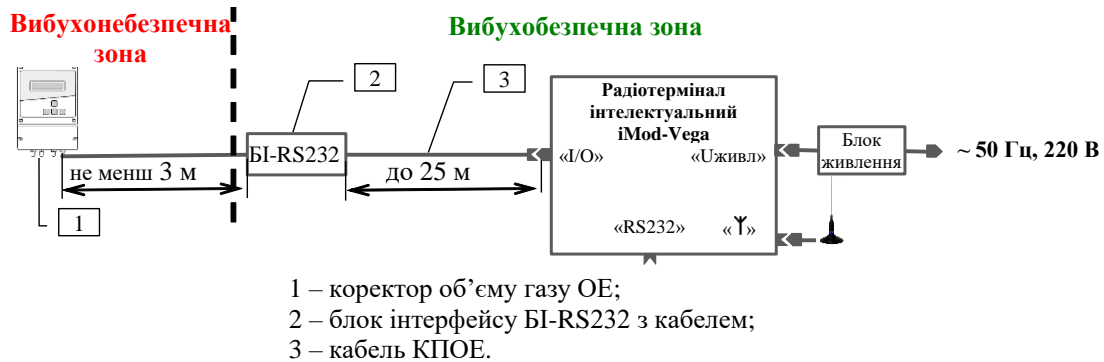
Вибухонебезпечна зона

Вибухобезпечна зона

2

3

Радіотермінал інтелектуальний iMod-Vega

«I/O»

«Uживл»

«RS232»

«Ү»

Блок живлення

~ 50 Гц, 220 В

не менш 3 м

БІ-RS232

до 25 м

1

1 – коректор об'єму газу ОЕ;
2 – блок інтерфейсу БІ-RS232 з кабелем;
3 – кабель КПОЕ.